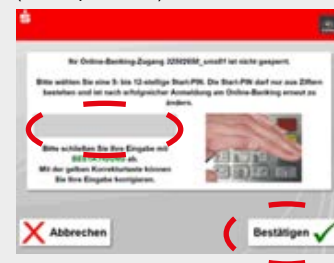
Ihr Online-Banking-Zugang 22092658_xxxx01 ist nicht gesperrt.

Bitte wählen Sie eine 5- bis 12-stellige Start-PIN. Die Start-PIN darf nur aus Ziffern bestehen und ist nach erfolgreicher Anmeldung am Online-Banking erneut zu ändern.

Bitte schließen Sie Ihre Eingabe mit BESTÄTIGEN ab. Mit der gelben Korrekturtaste können Sie Ihre Eingabe korrigieren.

Abbrechen

Bestätigen